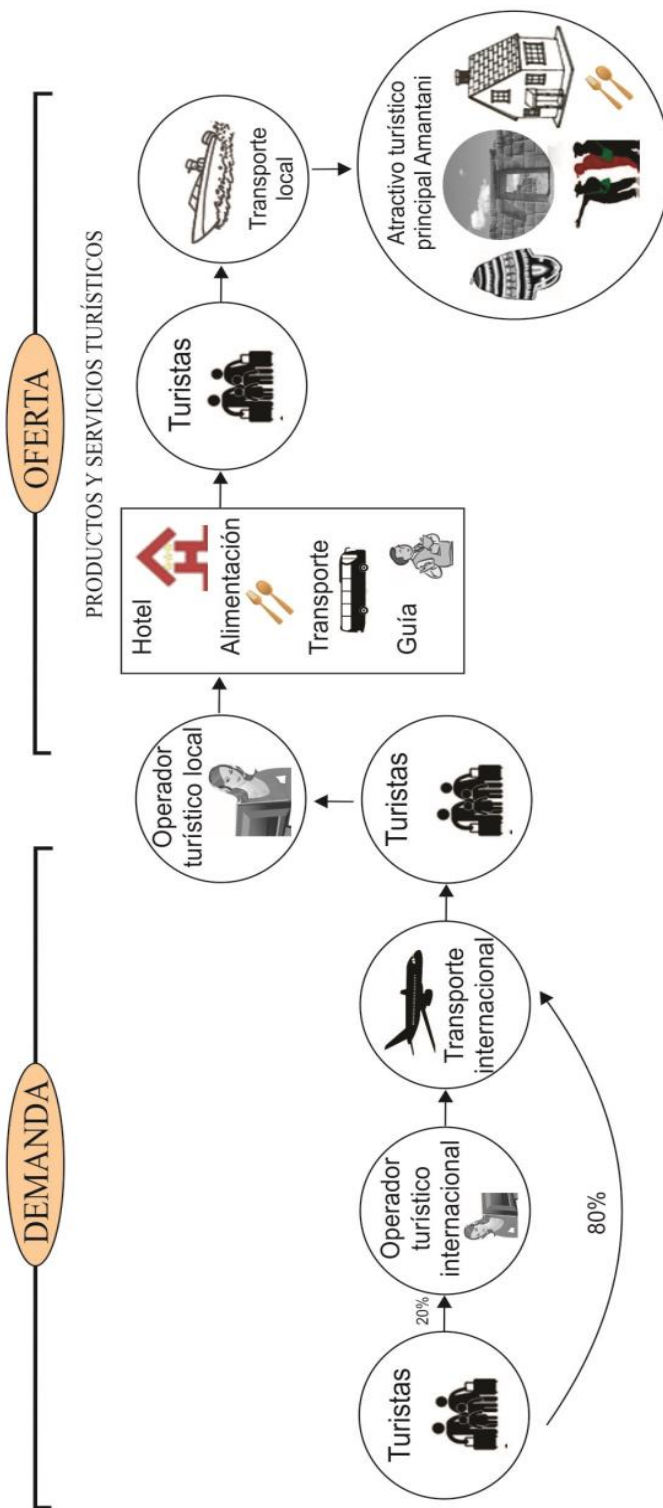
DEMANDA

OFERTA

PRODUCTOS Y SERVICIOS TURÍSTICOS

Turistas

20%

Operador turístico internacional

80%

Transporte internacional

Turistas

Operador turístico local

Hotel

Alimentación

Transporte

Guía

Turistas

Transporte local

Atractivo turístico principal Amantani